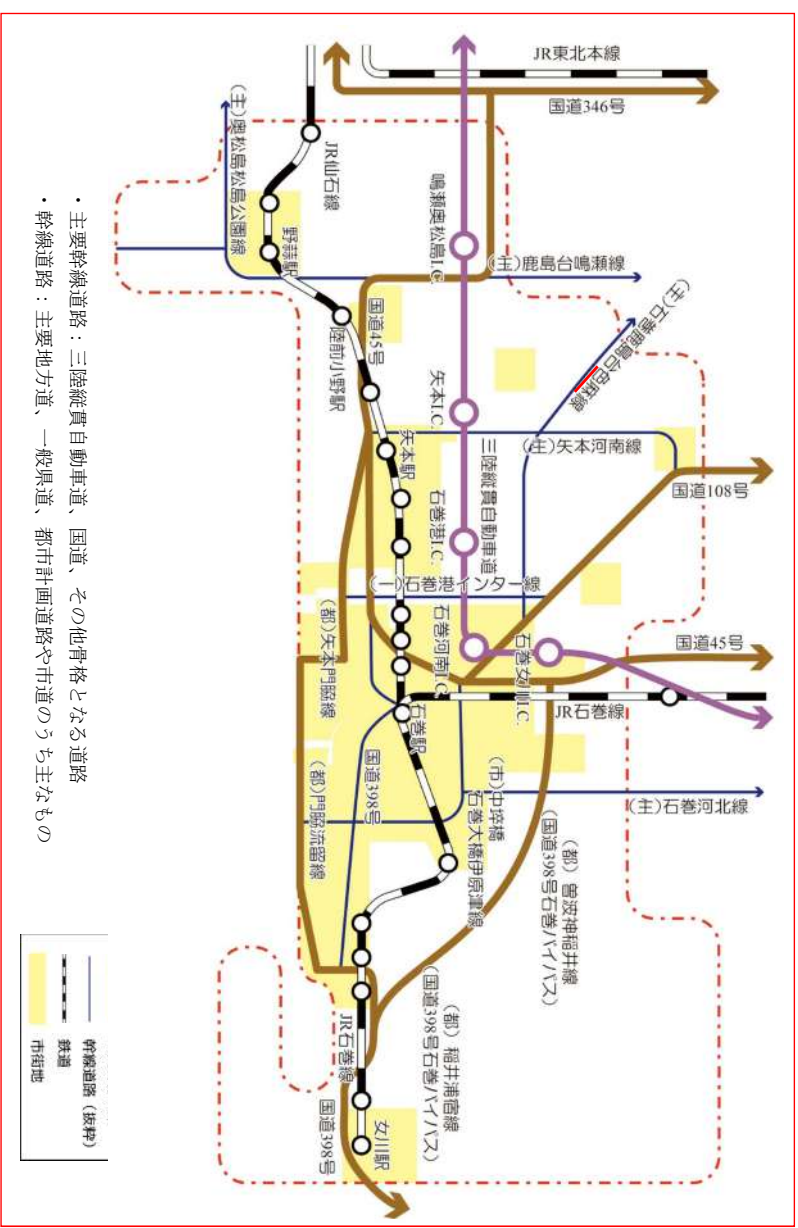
・主要幹線道路：三陸縦貫自動車道、国道、その他骨格となる道路
・幹線道路：主要地方道、一般県道、都市計画道路や市道のうち主なもの

JR東北本線
国道346号
(主)奥松島松島公園線
JR仙石線
野蒜駅
鳴瀬奥松島I.C.
(主)鹿島台鳴瀬線
(主)石巻鹿島台大衡線
国道45号
陸前小野駅
矢本I.C.
(主)矢本河南線
矢本駅
三陸縦貫自動車道
国道108号
石巻港I.C.
(一)石巻港インター線
(都)矢本門脇線
石巻河南I.C.
石巻女川I.C.
国道45号
JR石巻線
石巻駅
国道398号
(市)中浮橋
石巻大橋伊原津線
(主)石巻河北線
(都)門脇流留線
(都)曽波神稲井線
(国道398号石巻バイパス)
(都)稲井浦宿線
(国道398号石巻バイパス)
JR石巻線
国道398号
女川駅

幹線道路(抜粋)
鉄道
市街地